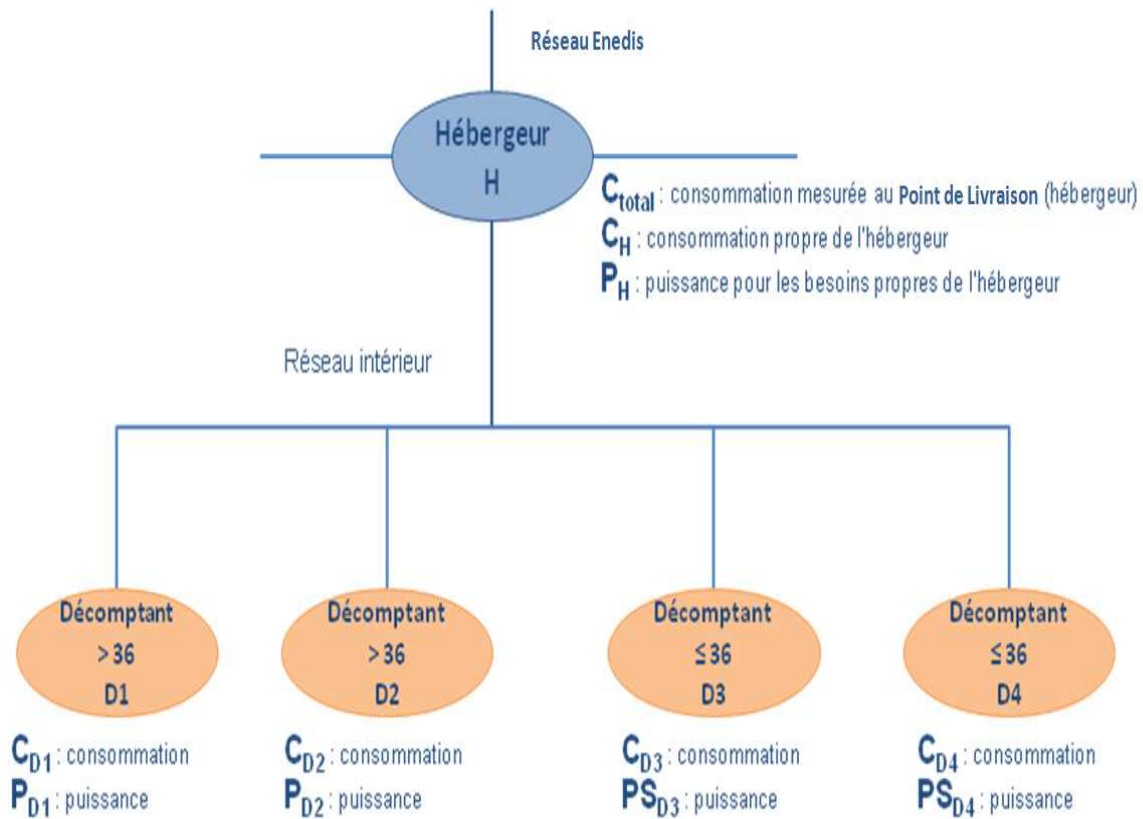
Réseau Enedis

Hébergeur
H

$C_{total}$ : consommation mesurée au **Point de Livraison** (hébergeur)
$C_H$ : consommation propre de l'hébergeur
$P_H$ : puissance pour les besoins propres de l'hébergeur

Réseau intérieur

Décomptant
> 36
D1

$C_{D1}$ : consommation
$P_{D1}$ : puissance

Décomptant
> 36
D2

$C_{D2}$ : consommation
$P_{D2}$ : puissance

Décomptant
≤ 36
D3

$C_{D3}$ : consommation
$PS_{D3}$ : puissance

Décomptant
≤ 36
D4

$C_{D4}$ : consommation
$PS_{D4}$ : puissance